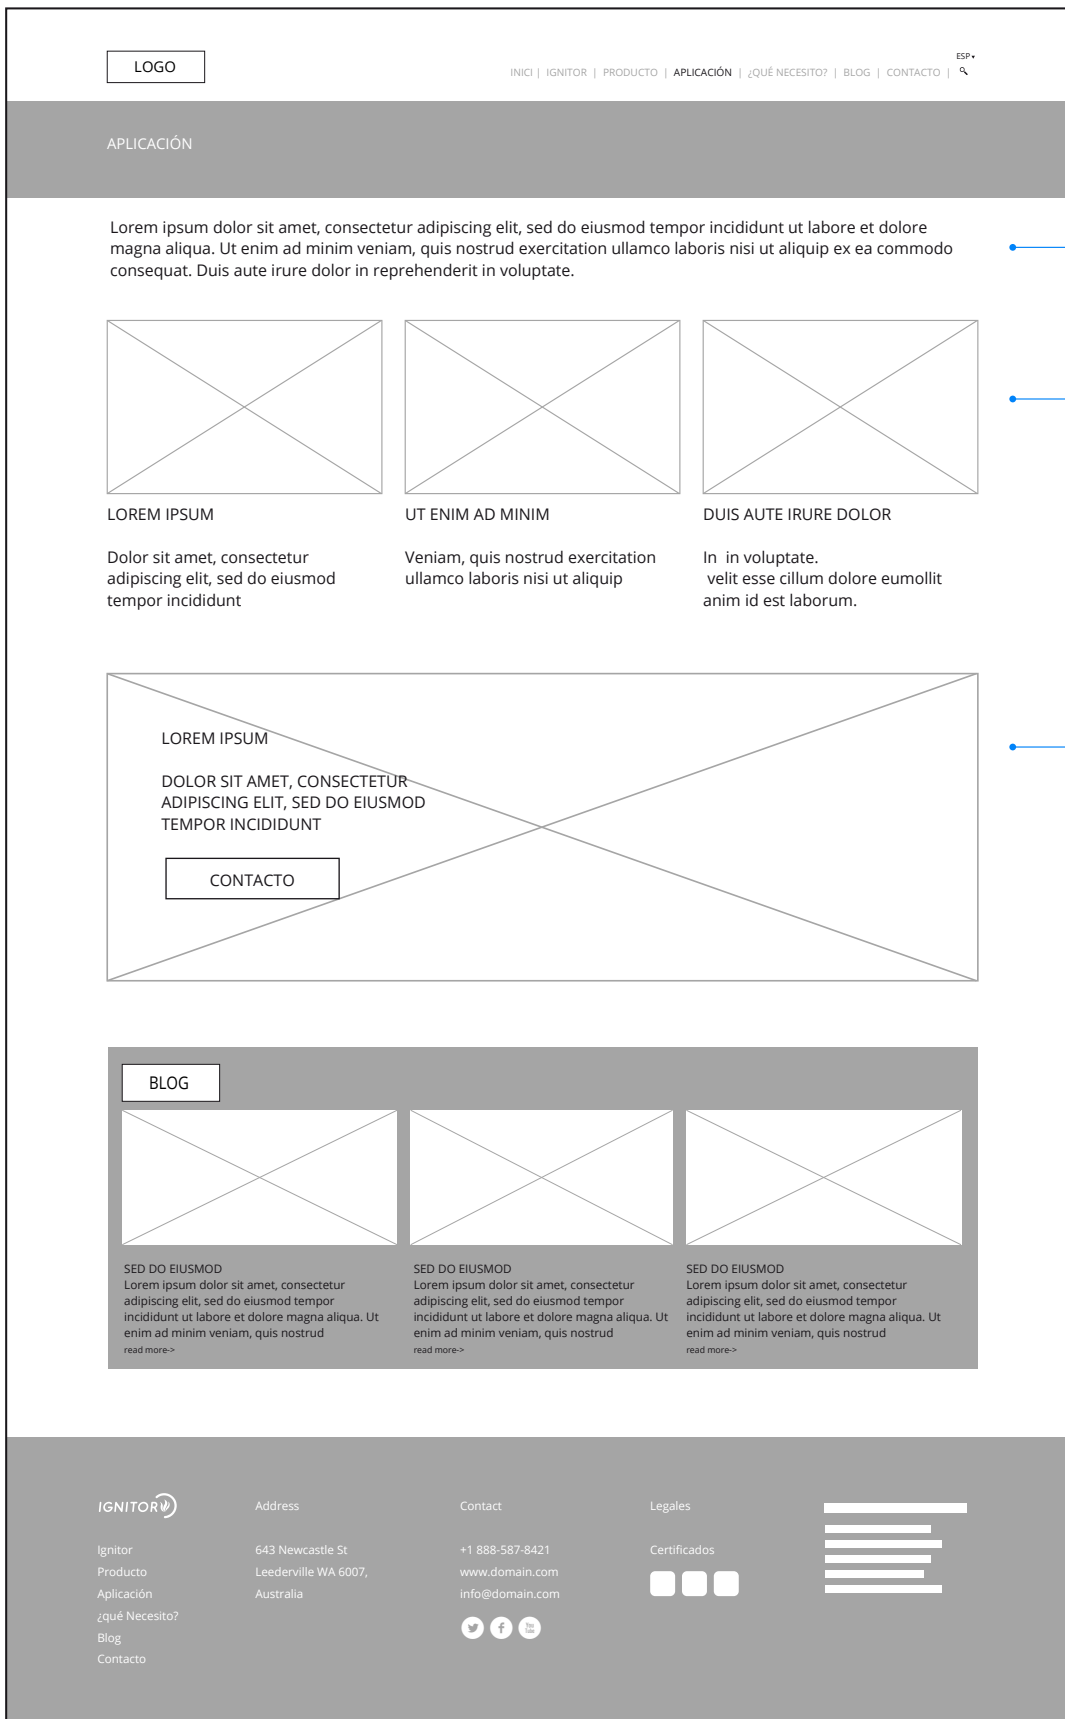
LOGO

ESP

INICI | IGNITOR | PRODUCTO | APLICACIÓN | ¿QUÉ NECESITO? | BLOG | CONTACTO |

APLICACIÓN

Lorem ipsum dolor sit amet, consectetur adipiscing elit, sed do eiusmod tempor incididunt ut labore et dolore magna aliqua. Ut enim ad minim veniam, quis nostrud exercitation ullamco laboris nisi ut aliquip ex ea commodo consequat. Duis aute irure dolor in reprehenderit in voluptate.

LOREM IPSUM

Dolor sit amet, consectetur adipiscing elit, sed do eiusmod tempor incididunt

UT ENIM AD MINIM

Veniam, quis nostrud exercitation ullamco laboris nisi ut aliquip

DUIS AUTE IRURE DOLOR

In in voluptate.
velit esse cillum dolore eumollit anim id est laborum.

LOREM IPSUM

DOLOR SIT AMET, CONSECTETUR ADIPISCING ELIT, SED DO EIUSMOD TEMPOR INCIDIDUNT

CONTACTO

BLOG

SED DO EIUSMOD
Lorem ipsum dolor sit amet, consectetur adipiscing elit, sed do eiusmod tempor incididunt ut labore et dolore magna aliqua. Ut enim ad minim veniam, quis nostrud
read more->

SED DO EIUSMOD
Lorem ipsum dolor sit amet, consectetur adipiscing elit, sed do eiusmod tempor incididunt ut labore et dolore magna aliqua. Ut enim ad minim veniam, quis nostrud
read more->

SED DO EIUSMOD
Lorem ipsum dolor sit amet, consectetur adipiscing elit, sed do eiusmod tempor incididunt ut labore et dolore magna aliqua. Ut enim ad minim veniam, quis nostrud
read more->

IGNITOR

Ignitor
Producto
Aplicación
¿qué Necesito?
Blog
Contacto

Address

643 Newcastle St
Leederville WA 6007,
Australia

Contact

+1 888-587-8421
www.domain.com
info@domain.com

Legales

Certificados